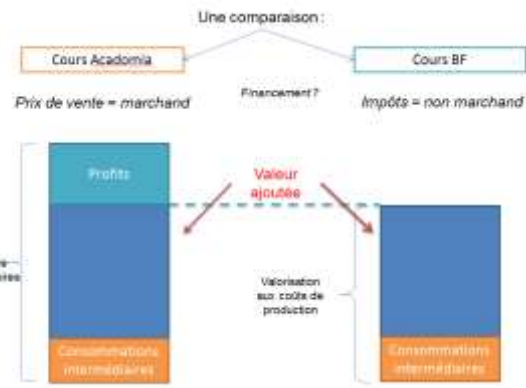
Une comparaison :

Cours Acadomia

Cours BF

Prix de vente = marchand

Financement ?

Impôts = non marchand

Profits

Valeur ajoutée

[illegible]
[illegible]ires

Valorisation aux coûts de production

Consommations intermédiaires

Consommations intermédiaires